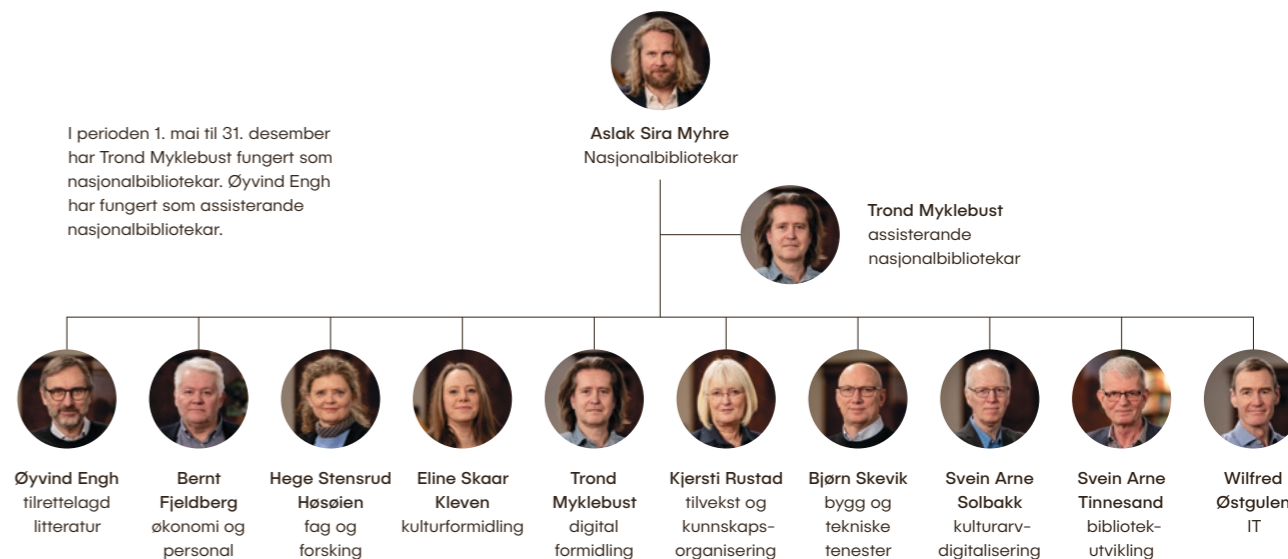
I perioden 1. mai til 31. desember har Trond Myklebust fungert som nasjonalbibliotekar. Øyvind Engh har fungert som assisterande nasjonalbibliotekar.

Aslak Sira Myhre
Nasjonalbibliotekar

Trond Myklebust
assisterande nasjonalbibliotekar

Øyvind Engh
tilrettelagd litteratur

Bernt Fjeldberg
økonomi og personal

Hege Stensrud Høsøien
fag og forsking

Eline Skaar Kleven
kulturformidling

Trond Myklebust
digital formidling

Kjersti Rustad
tilvekst og kunnskaps-organisering

Bjørn Skevik
bygg og tekniske tenester

Svein Arne Solbakk
kulturarv-digitalisering

Svein Arne Tinnesand
bibliotek-utvikling

Wilfred Østgulen
IT